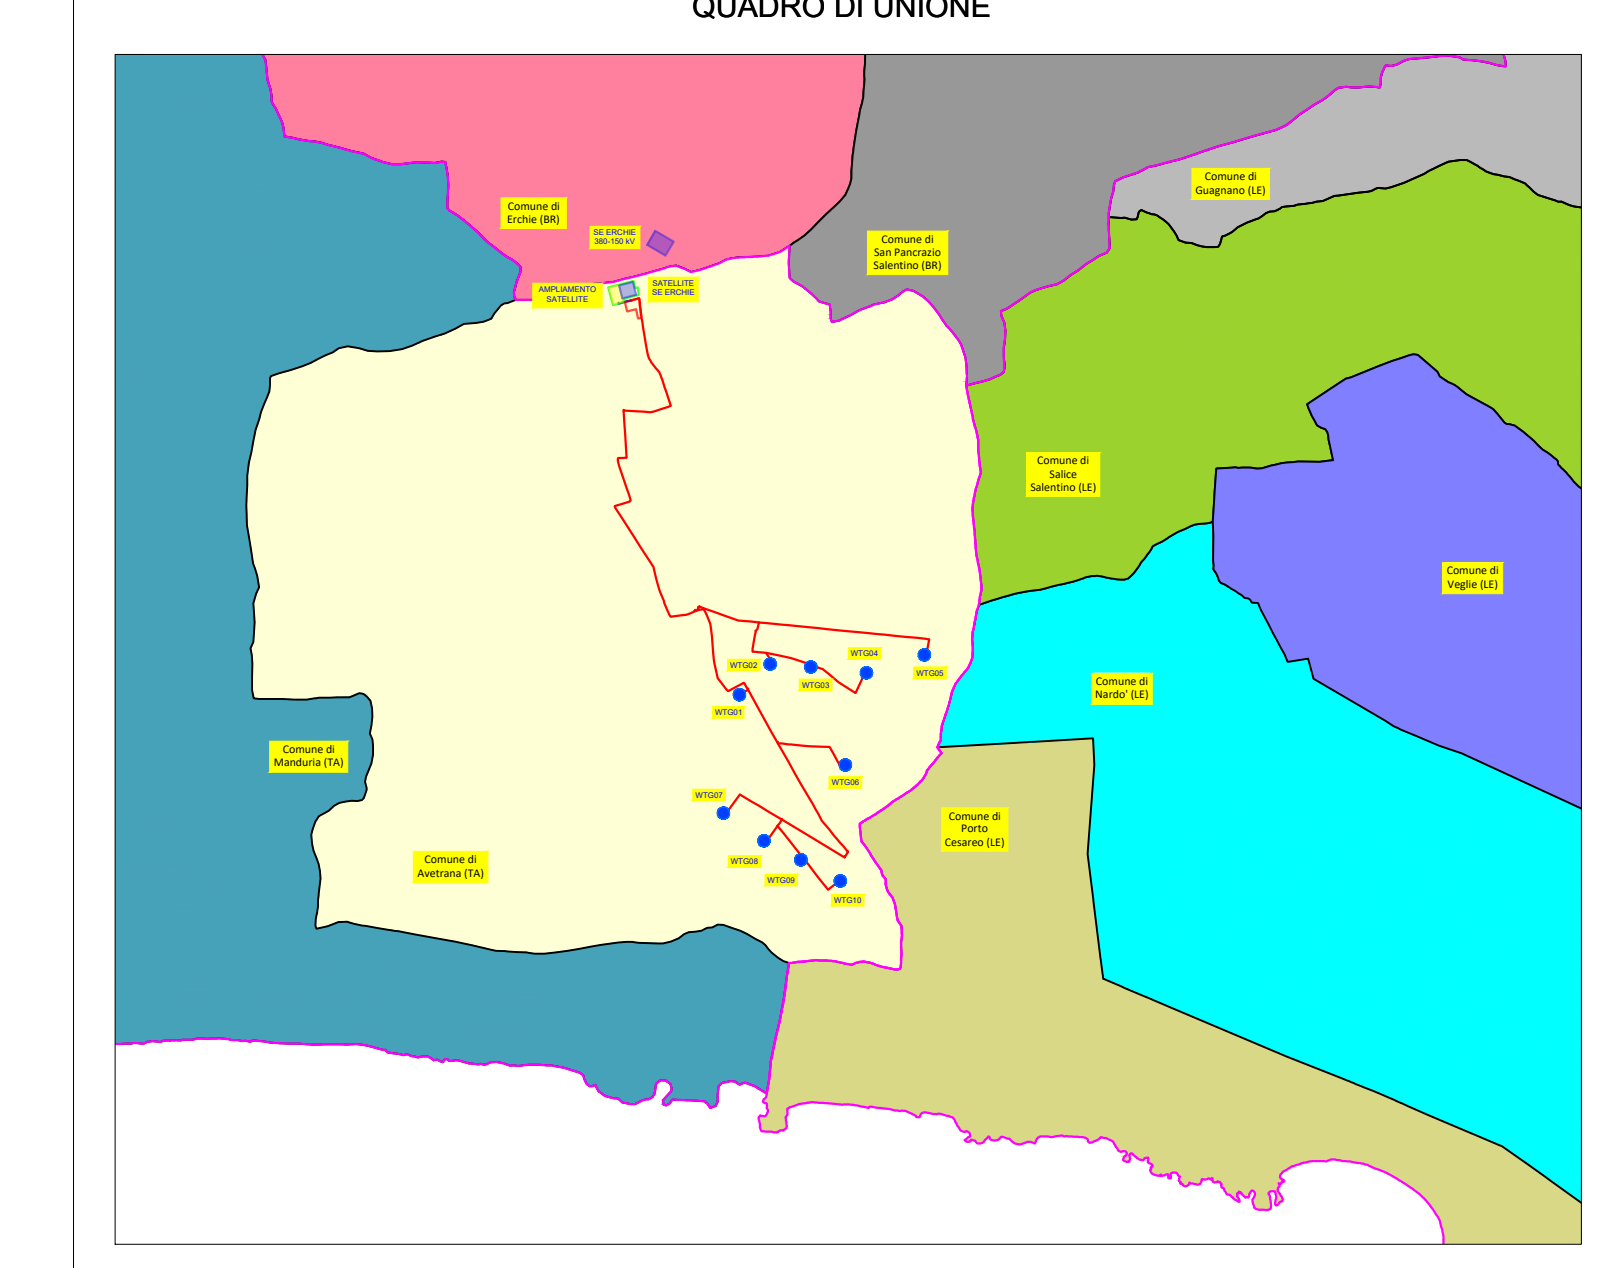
QUADRO DI UNIONE

Comune di Erchie (BR)

SE ERCHIE 380-150 kV

Comune di San Pancrazio Salentino (BR)

Comune di Guagnano (LE)

AMPLIAMENTO SATELLITE

SATELLITE SE ERCHIE

Comune di Salice Salentino (LE)

Comune di Veglie (LE)

WTG04

WTG02

WTG03

WTG05

WTG01

Comune di Nardo' (LE)

Comune di Manduria (TA)

WTG06

WTG07

Comune di Porto Cesareo (LE)

Comune di Avetrana (TA)

WTG08

WTG09

WTG10